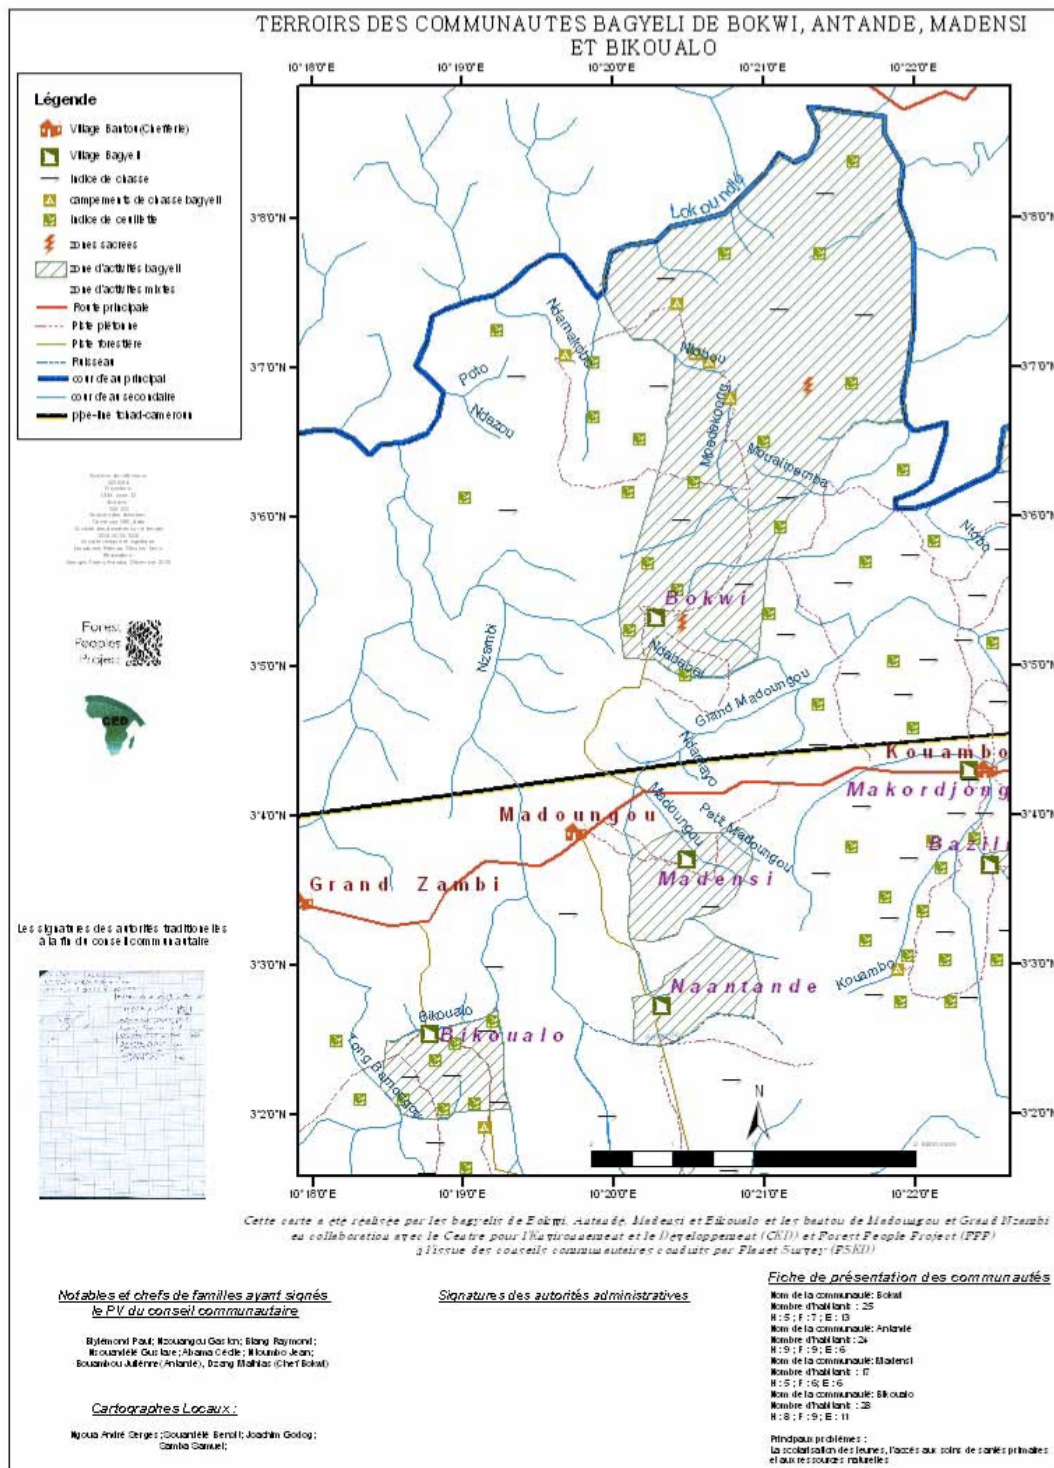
TERROIRS DES COMMUNAUTES BAGYELI DE BOKWI, ANTANDE, MADENSI ET BIKOUALO

10°18'0"E 10°19'0"E 10°20'0"E 10°21'0"E 10°22'0"E

Légende
Village Bantou (Chefferie)
Village Bagyeli
Indice de chasse
campements de chasse bagyeli
Indice de cueillette
zones sacrées
zone d'activités bagyeli
zone d'activités mixtes
Route principale
Piste piétonne
Piste forestière
Ruisseau
cours d'eau principal
cours d'eau secondaire
pipe-line tchad-cameroun

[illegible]

Forest Peoples Project

CED

Les signatures des autorités traditionnelles à la fin du conseil communautaire

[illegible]

3°8'0"N 3°7'0"N 3°6'0"N 3°5'0"N 3°4'0"N 3°3'0"N 3°2'0"N

Lokoundjé
Poto
Ndazou
Ndamaloba
Nlabeu
Mbedokonga
Nkoualpemba
Nkoala
Nzambi
Bokwi
Ndabalbal
Grand Madoungou
Ndantayo
Kouambo
Makordjong
Madoungou
Petit Madoungou
Bazili
Madensi
Grand Zambi
Naantande
Kouambo
Bikoualo
Bikoualo
Long Bamandjo
N

Cette carte a été réalisée par les bagyelis de Bokwi, Antande, Madensi et Bikoualo et les bantou de Madoungou et Grand Nzambi en collaboration avec le Centre pour l'Environnement et le Developpement (CED) et Forest People Project (FPP) à l'issue des conseils communautaires conduits par Planet Survey (PSED)

Notables et chefs de familles ayant signés le PV du conseil communautaire

Biyiémoné Paul; Nzouangou Gaston; Blang Raymond; Nzouandélé Gustave; Abama Cécile; Nloumbo Jean; Boumbou Julienne (Antandé), Dzeng Mathias (Chef Bokwi)

Cartographes Locaux :

Ngoua André Serges; Dzouandélé Benoit; Joachim Godog; Samba Samuel;

Signatures des autorités administratives

Fiche de présentation des communautés
Nom de la communauté: Bokwi
Nombre d'habitant : 25
H : 5 ; F : 7 ; E : 13
Nom de la communauté: Antande
Nombre d'habitant : 24
H : 9 ; F : 9 ; E : 6
Nom de la communauté: Madensi
Nombre d'habitant : 17
H : 5 ; F : 6; E : 6
Nom de la communauté: Bikoualo
Nombre d'habitant : 28
H : 8 ; F : 9 ; E : 11

Principaux problèmes :
La scolarisation des jeunes, l'accès aux soins de santés primaires et aux ressources naturelles